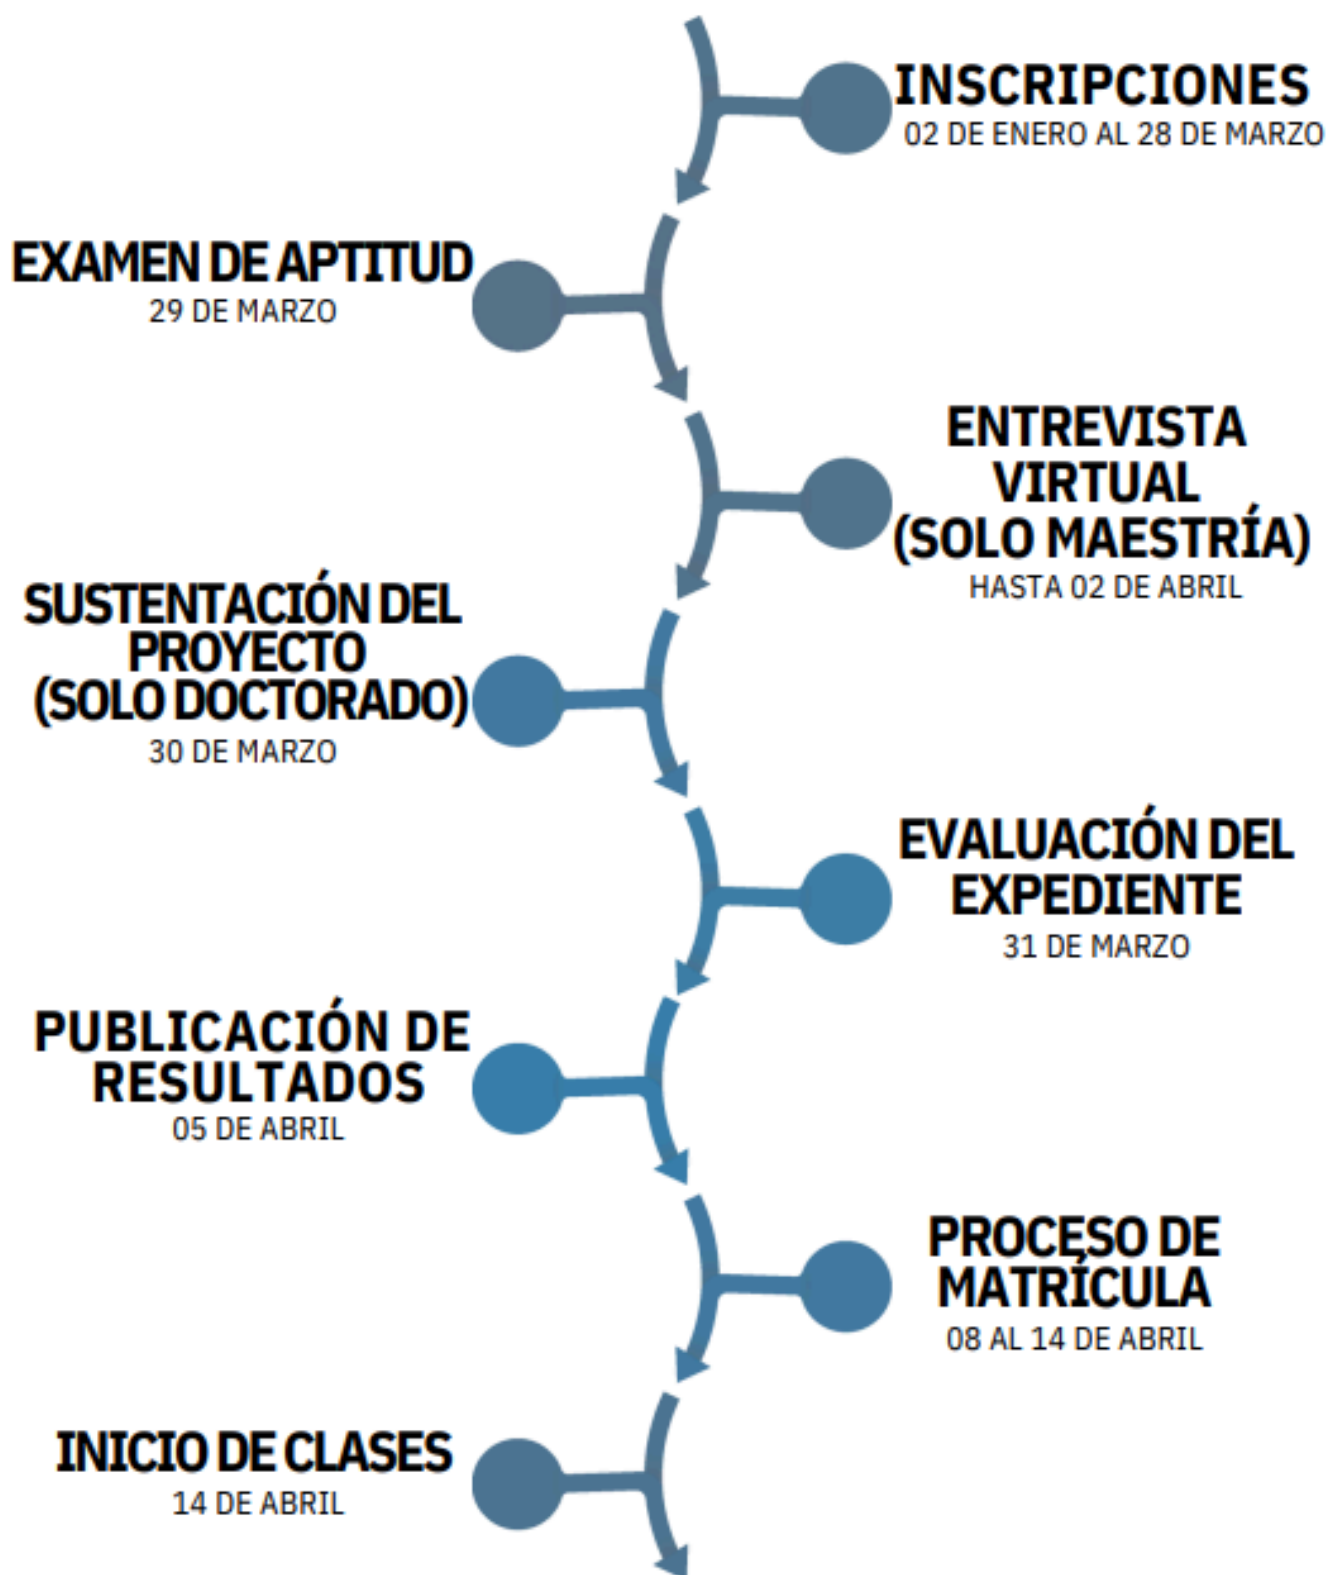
INSCRIPCIONES
02 DE ENERO AL 28 DE MARZO

EXAMEN DE APTITUD
29 DE MARZO

ENTREVISTA VIRTUAL (SOLO MAESTRÍA)
HASTA 02 DE ABRIL

SUSTENTACIÓN DEL PROYECTO (SOLO DOCTORADO)
30 DE MARZO

EVALUACIÓN DEL EXPEDIENTE
31 DE MARZO

PUBLICACIÓN DE RESULTADOS
05 DE ABRIL

PROCESO DE MATRÍCULA
08 AL 14 DE ABRIL

INICIO DE CLASES
14 DE ABRIL